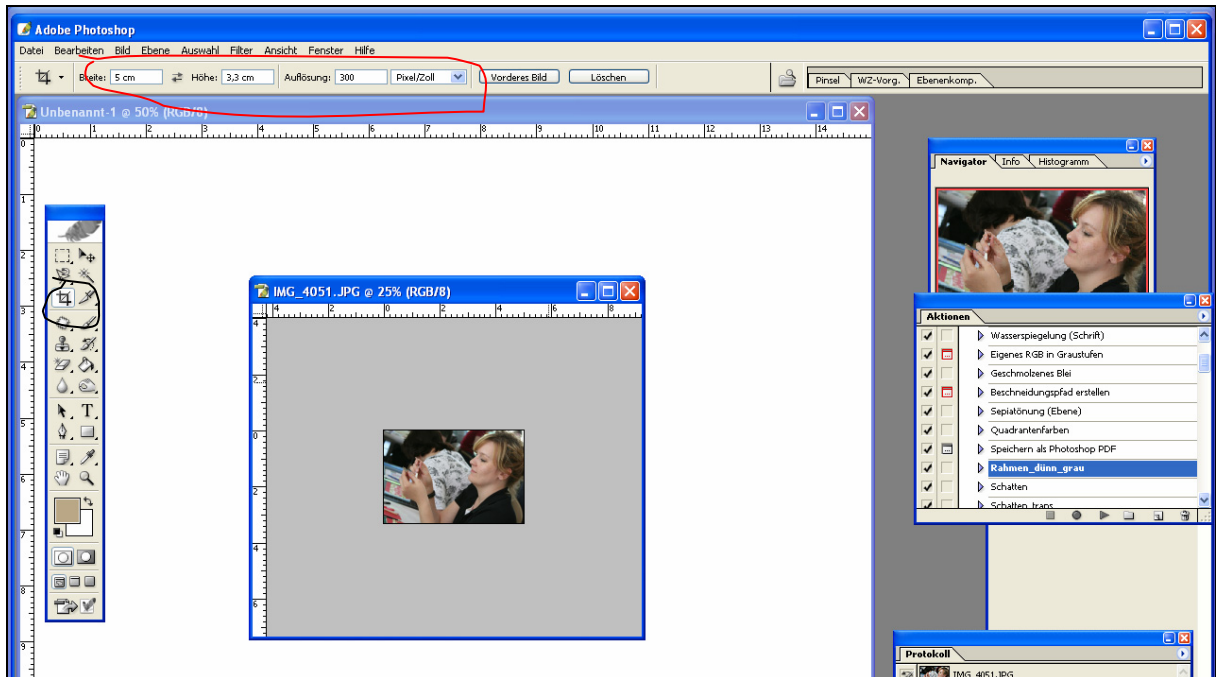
Adobe Photoshop

Datei Bearbeiten Bild Ebene Auswahl Filter Ansicht Fenster Hilfe

Breite: 5 cm Höhe: 3,3 cm Auflösung: 300 Pixel/Zoll Vorderes Bild Löschen

Pinsel WZ-Vorg. Ebenenkomp.

Unbenannt-1 @ 50% (RGB/8)

0 1 2 3 4 5 6 7 8 9 10 11 12 13 14

Navigator Info Histogramm

IMG_4051.JPG @ 25% (RGB/8)

Aktionen

Wasserspiegelung (Schrift)
Eigenes RGB in Graustufen
Geschmolzenes Blei
Beschneidungspfad erstellen
Sepiatönung (Ebene)
Quadrantenfarben
Speichern als Photoshop PDF
Rahmen_dünn_grau
Schatten
Schatten_trans

Protokoll

IMG_4051.JPG